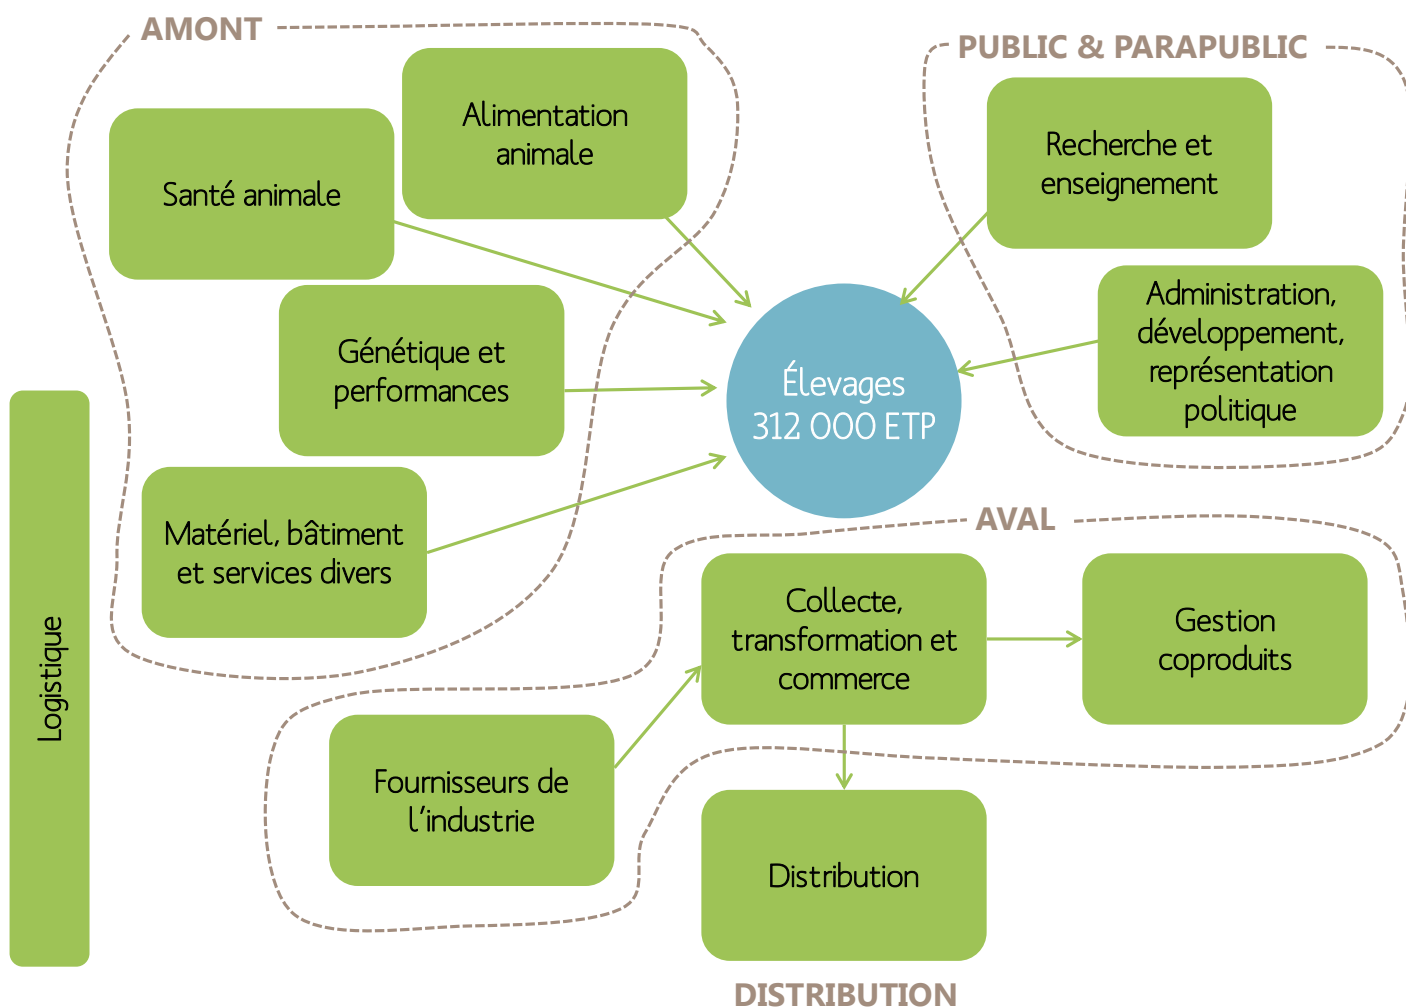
AMONT

Santé animale

Alimentation animale

Génétique et performances

Matériel, bâtiment et services divers

PUBLIC & PARAPUBLIC

Recherche et enseignement

Administration, développement, représentation politique

Élevages 312 000 ETP

Logistique

AVAL

Collecte, transformation et commerce

Gestion coproduits

Fournisseurs de l'industrie

Distribution

DISTRIBUTION